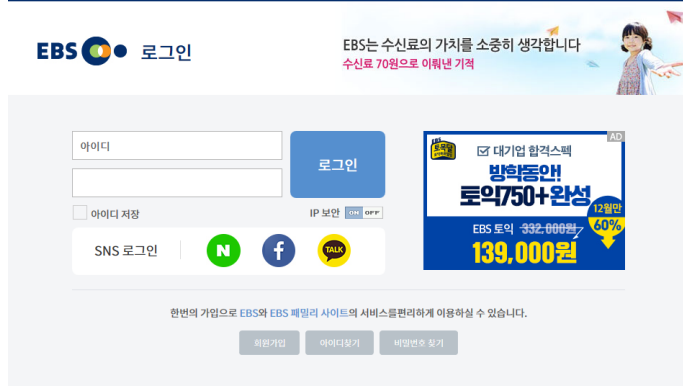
EBS 로그인

EBS는 수신료의 가치를 소중히 생각합니다
수신료 70원으로 이뤄낸 기적

아이디

로그인

아이디 저장

IP 보안 ON OFF

SNS 로그인

N

f

TALK

AD
토익
대기업 합격스펙
방학동안!
토익750+완성
EBS 토익 332,000원
139,000원
12월만
60%

한번의 가입으로 EBS와 EBS 패밀리 사이트의 서비스를편리하게 이용하실 수 있습니다.

회원가입
아이디찾기
비밀번호 찾기